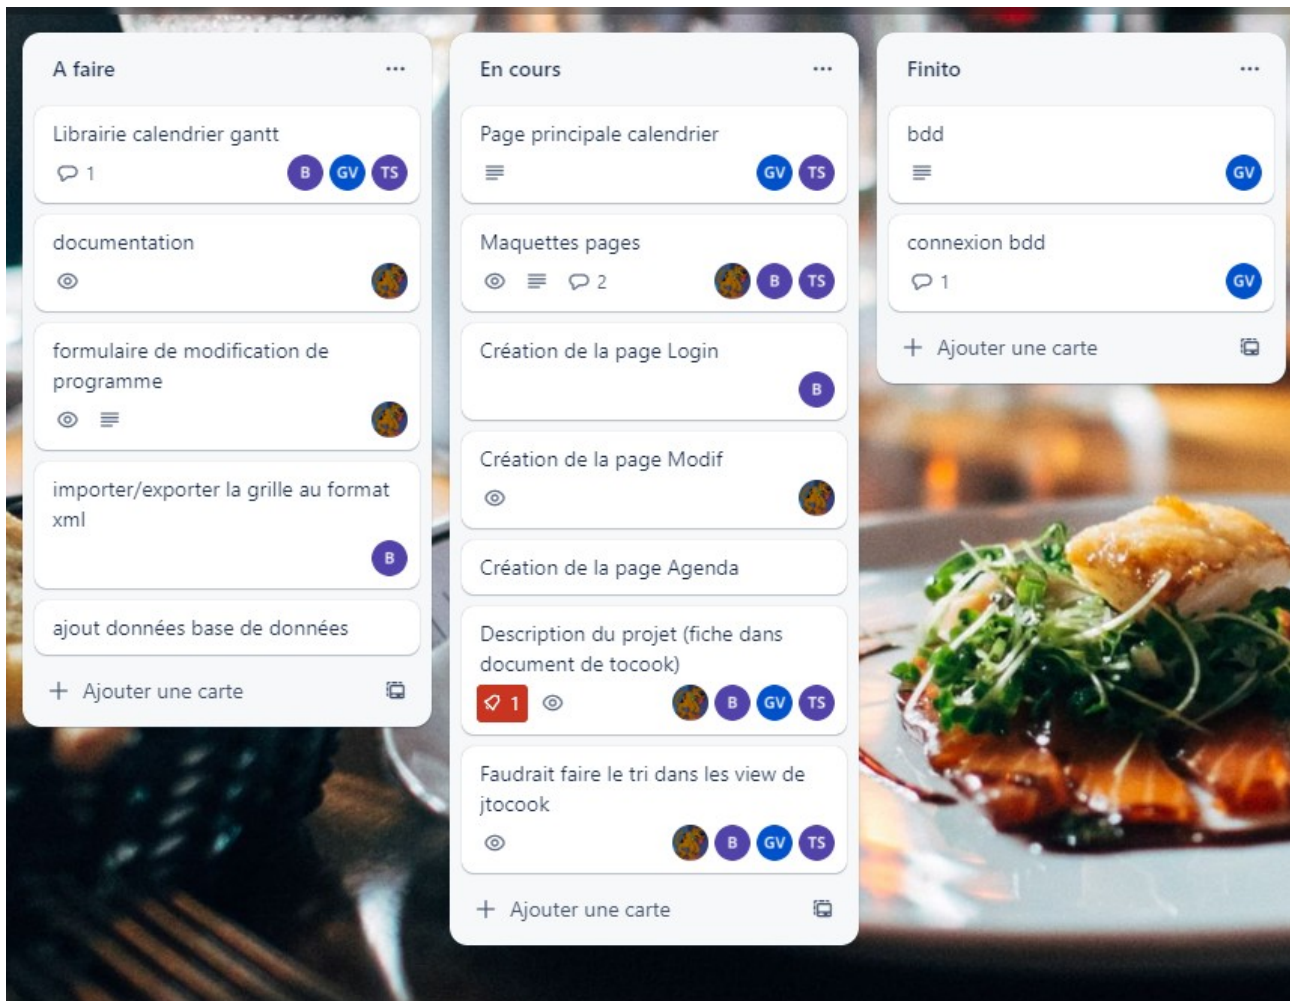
A faire ...

Librairie calendrier gantt
1 B GV TS

documentation

formulaire de modification de programme

importer/exporter la grille au format xml
B

ajout données base de données

+ Ajouter une carte

En cours ...

Page principale calendrier
GV TS

Maquettes pages
2 B TS

Création de la page Login
B

Création de la page Modif

Création de la page Agenda

Description du projet (fiche dans document de tocook)
1 B GV TS

Faudrait faire le tri dans les view de jtocook
B GV TS

+ Ajouter une carte

Finito ...

bdd
GV

connexion bdd
1 GV

+ Ajouter une carte